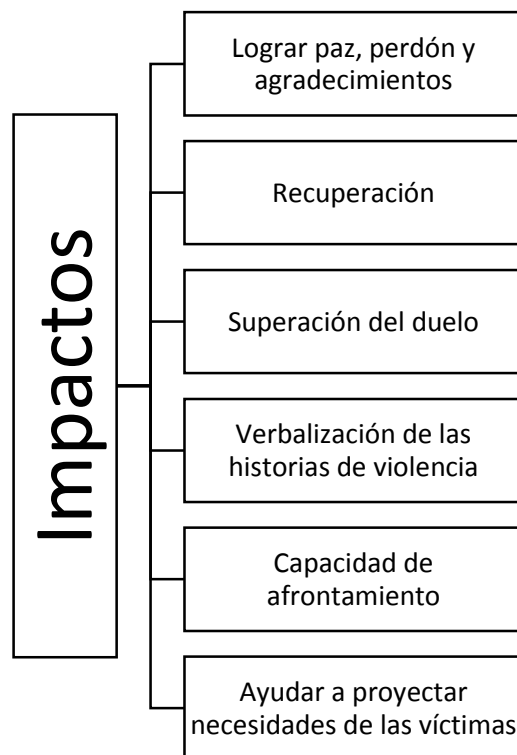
Impactos

Lograr paz, perdón y agradecimientos

Recuperación

Superación del duelo

Verbalización de las historias de violencia

Capacidad de afrontamiento

Ayudar a proyectar necesidades de las víctimas